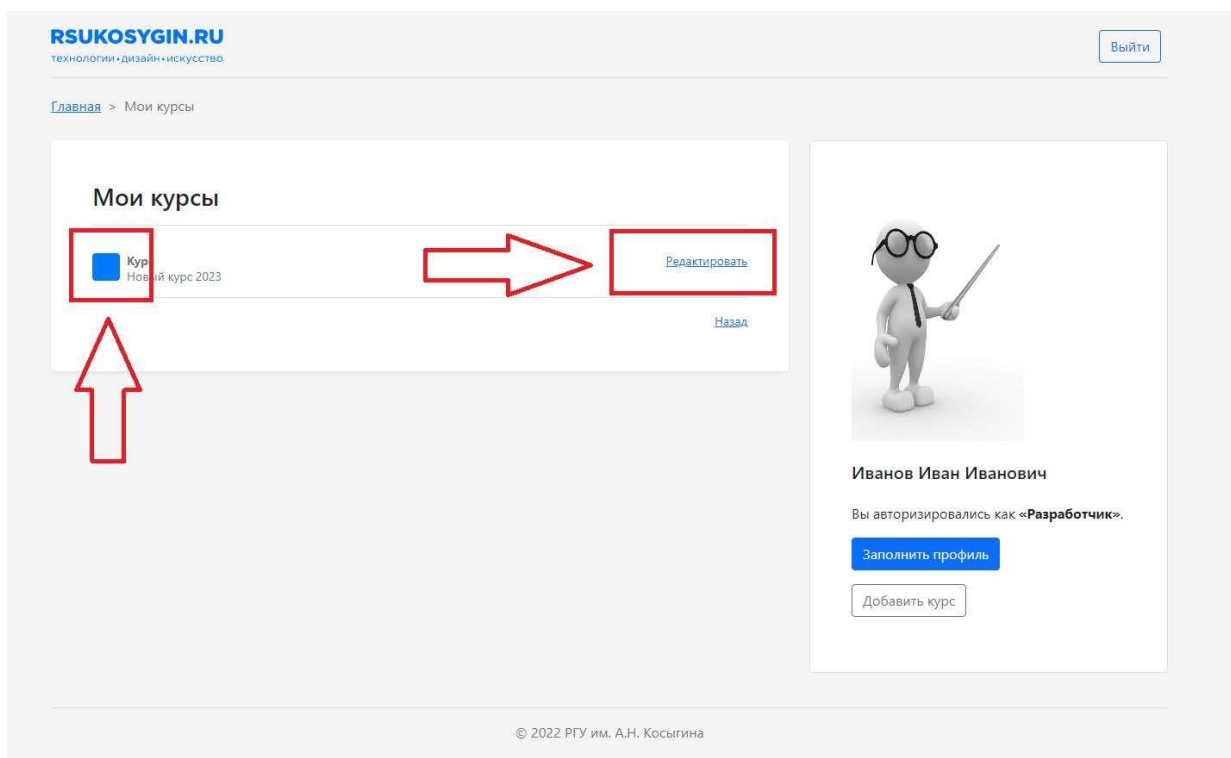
RSUKOSYGIN.RU
технологии • дизайн • искусство

Выйти

Главная > Мои курсы

Мои курсы

Кур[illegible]
Нов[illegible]й курс 2023

Редактировать

Назад

Иванов Иван Иванович

Вы авторизировались как «Разработчик».

Заполнить профиль

Добавить курс

© 2022 РГУ им. А.Н. Косыгина